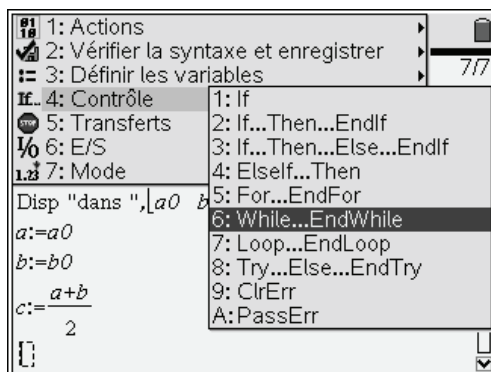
1: Actions
2: Vérifier la syntaxe et enregistrer
3: Définir les variables
4: Contrôle
5: Transferts
6: E/S
7: Mode

7/7

1: If
2: If...Then...EndIf
3: If...Then...Else...EndIf
4: ElseIf...Then
5: For...EndFor
6: While...EndWhile
7: Loop...EndLoop
8: Try...Else...EndTry
9: ClrErr
A: PassErr

Disp "dans ",[a0 b
$a:=a0$
$b:=b0$
$c:=\frac{a+b}{2}$